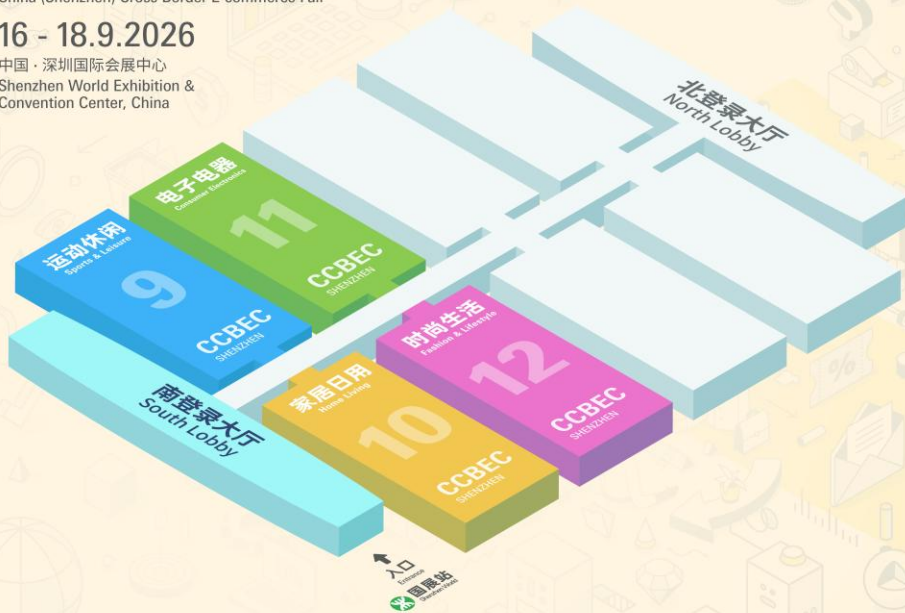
China (Shenzhen) Cross-Border E-commerce Fair

16 - 18.9.2026

中国 · 深圳国际会展中心
Shenzhen World Exhibition & Convention Center, China

北登录大厅
North Lobby

电子电器
Consumer Electronics
11
CCBEC
SHENZHEN

运动休闲
Sports & Leisure
9
CCBEC
SHENZHEN

时尚生活
Fashion & Lifestyle
12
CCBEC
SHENZHEN

南登录大厅
South Lobby

家居日用
Home Living
10
CCBEC
SHENZHEN

入口
Entrance

国展站
Shenzhen World